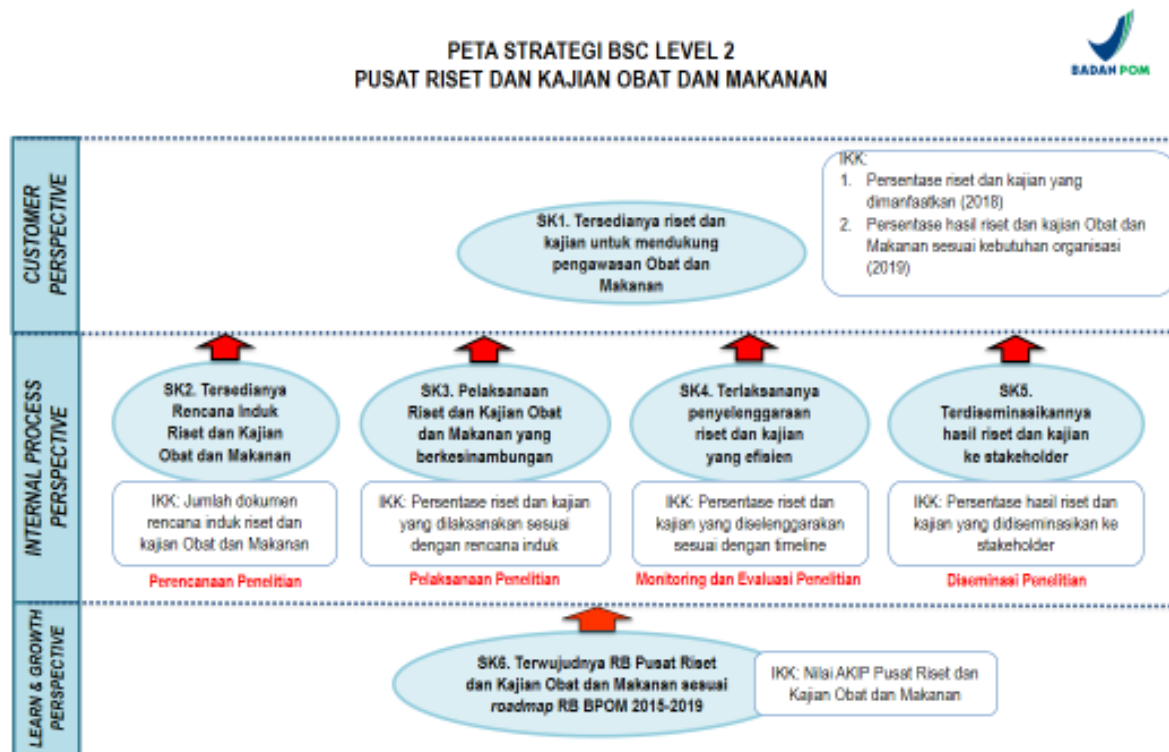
PETA STRATEGI BSC LEVEL 2
PUSAT RISET DAN KAJIAN OBAT DAN MAKANAN

BADAN POM

CUSTOMER PERSPECTIVE

SK1. Tersedianya riset dan kajian untuk mendukung pengawasan Obat dan Makanan

IKK:
1. Persentase riset dan kajian yang dimanfaatkan (2018)
2. Persentase hasil riset dan kajian Obat dan Makanan sesuai kebutuhan organisasi (2019)

INTERNAL PROCESS PERSPECTIVE

SK2. Tersedianya Rencana Induk Riset dan Kajian Obat dan Makanan

IKK: Jumlah dokumen rencana induk riset dan kajian Obat dan Makanan

Perencanaan Penelitian

SK3. Pelaksanaan Riset dan Kajian Obat dan Makanan yang berkesinambungan

IKK: Persentase riset dan kajian yang dilaksanakan sesuai dengan rencana induk

Pelaksanaan Penelitian

SK4. Terlaksananya penyelenggaraan riset dan kajian yang efisien

IKK: Persentase riset dan kajian yang diselenggarakan sesuai dengan timeline

Monitoring dan Evaluasi Penelitian

SK5. Terdiseminasikannya hasil riset dan kajian ke stakeholder

IKK: Persentase hasil riset dan kajian yang didiseminssikan ke stakeholder

Diseminasi Penelitian

LEARN & GROWTH PERSPECTIVE

SK6. Terwujudnya RB Pusat Riset dan Kajian Obat dan Makanan sesuai roadmap RB BPOM 2015-2019

IKK: Nilai AKIP Pusat Riset dan Kajian Obat dan Makanan